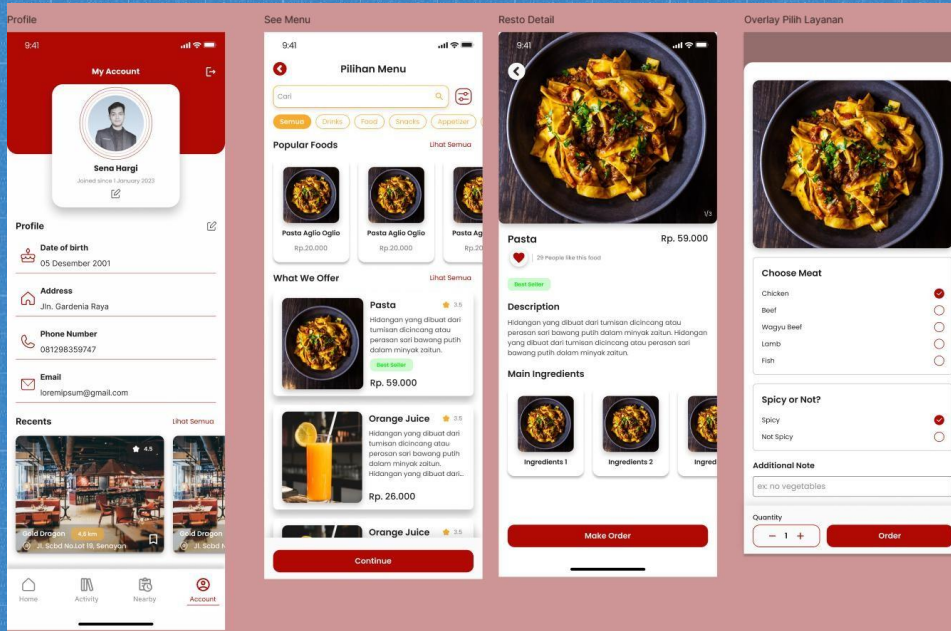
Profile

9:41

My Account

Sena Hargi
Joined since 1 January 2022

Profile

Date of birth
05 Desember 2001

Address
Jln. Gardenia Raya

Phone Number
081298359747

Email
loremipsum@gmail.com

Recents
Lihat Semua

4.5
Gold Dragon 4.5 km
Jl. Scbd No.Lot 19, Senayan

Gold Dragon
Jl. Scbd N

Home
Activity
Nearby
Account

See Menu

9:41

Pilihan Menu

Cari

Semua
Drinks
Food
Snacks
Appetizer

Popular Foods
Lihat Semua

Pasta Aglio Oglio
Rp.20.000

Pasta Aglio Oglio
Rp.20.000

Pasta Ag
Rp.20

What We Offer
Lihat Semua

Pasta
3.5
Hidangan yang dibuat dari tumisan dicincang atau perasan sari bawang putih dalam minyak zaitun.
Best Seller
Rp. 59.000

Orange Juice
3.5
Hidangan yang dibuat dari tumisan dicincang atau perasan sari bawang putih dalam minyak zaitun. Hidangan yang dibuat dari...
Rp. 26.000

Orange Juice
3.5

Continue

Resto Detail

9:41

1/3

Pasta
Rp. 59.000
29 People like this food

Best Seller

Description
Hidangan yang dibuat dari tumisan dicincang atau perasan sari bawang putih dalam minyak zaitun. Hidangan yang dibuat dari tumisan dicincang atau perasan sari bawang putih dalam minyak zaitun.

Main Ingredients

Ingredients 1
Ingredients 2
Ingred

Make Order

Overlay Pilih Layanan

Choose Meat
Chicken
Beef
Wagyu Beef
Lamb
Fish

Spicy or Not?
Spicy
Not Spicy

Additional Note
ex: no vegetables

Quantity
− 1 +
Order